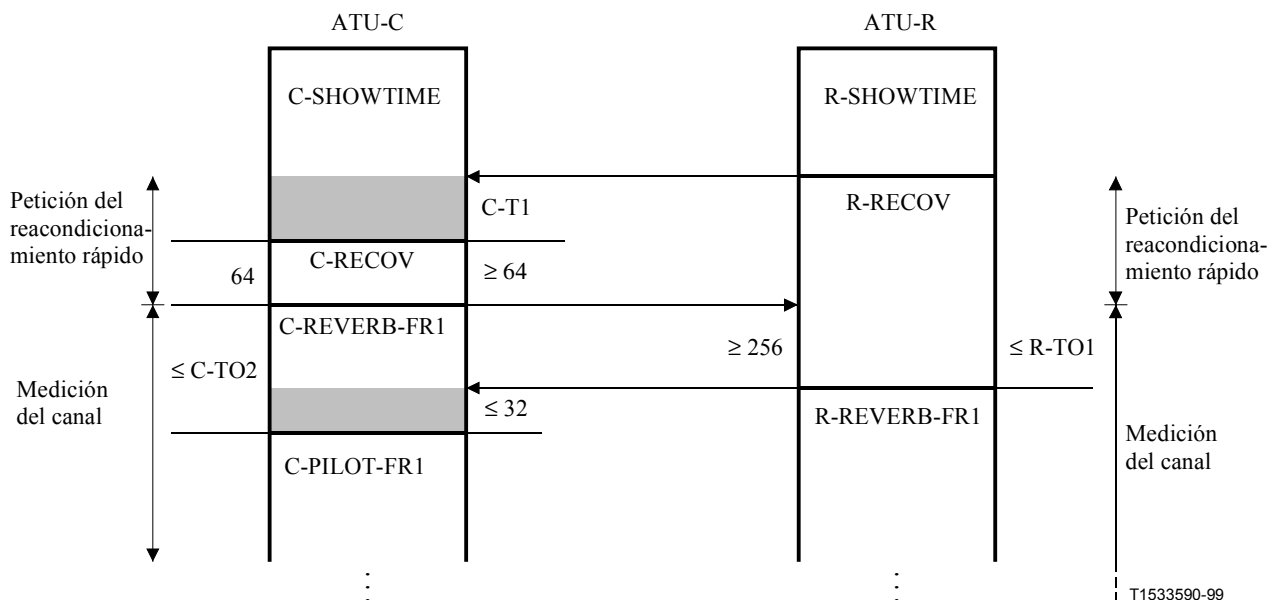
ATU-C

ATU-R

C-SHOWTIME

R-SHOWTIME

Petición del reacondicionamiento rápido

C-T1

R-RECOV

Petición del reacondicionamiento rápido

64

C-RECOV

≥ 64

C-REVERB-FR1

≥ 256

≤ R-TO1

Medición del canal

≤ C-TO2

≤ 32

R-REVERB-FR1

Medición del canal

C-PILOT-FR1

T1533590-99